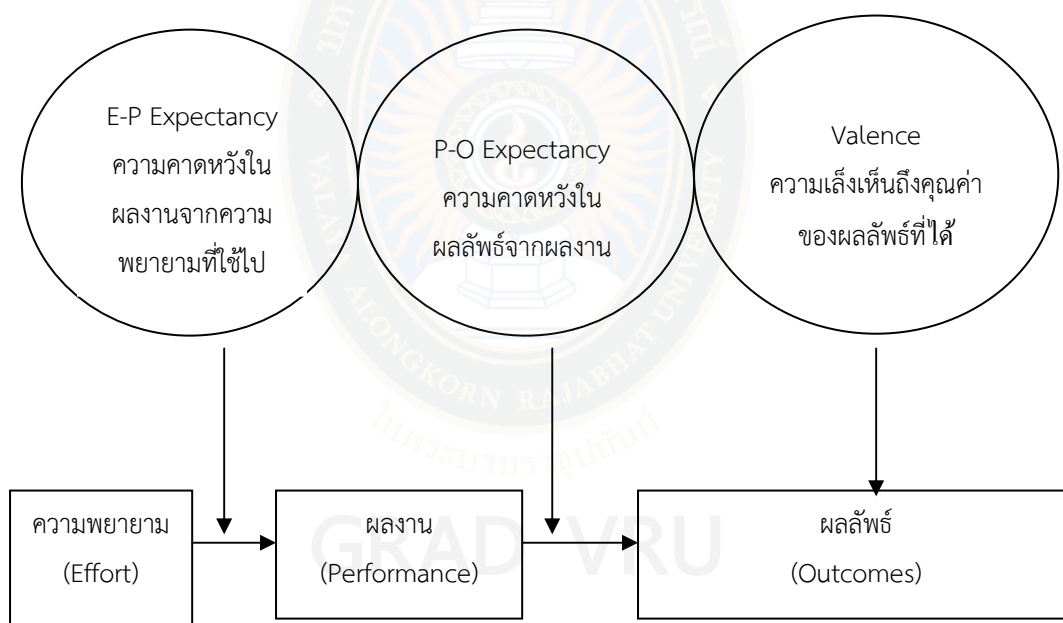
E-P Expectancy
ความคาดหวังใน
ผลงานจากความ
พยายามที่ใช้ไป

P-O Expectancy
ความคาดหวังใน
ผลลัพธ์จากผลงาน

Valence
ความเล็งเห็นถึงคุณค่า
ของผลลัพธ์ที่ได้

ความพยายาม
(Effort)

ผลงาน
(Performance)

ผลลัพธ์
(Outcomes)

GRAD VRU